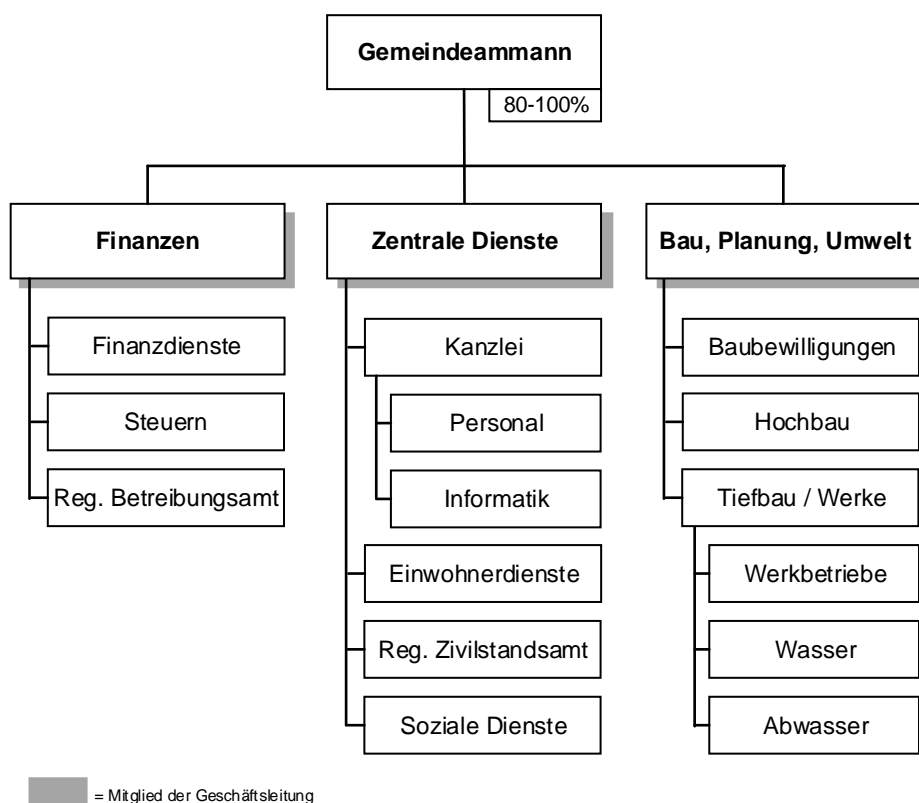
Gemeindeammann

80-100%

Finanzen

Finanzdienste

Steuern

Reg. Betreibungsamt

Zentrale Dienste

Kanzlei

Personal

Informatik

Einwohnerdienste

Reg. Zivilstandsamt

Soziale Dienste

Bau, Planung, Umwelt

Baubewilligungen

Hochbau

Tiefbau / Werke

Werkbetriebe

Wasser

Abwasser

= Mitglied der Geschäftsleitung